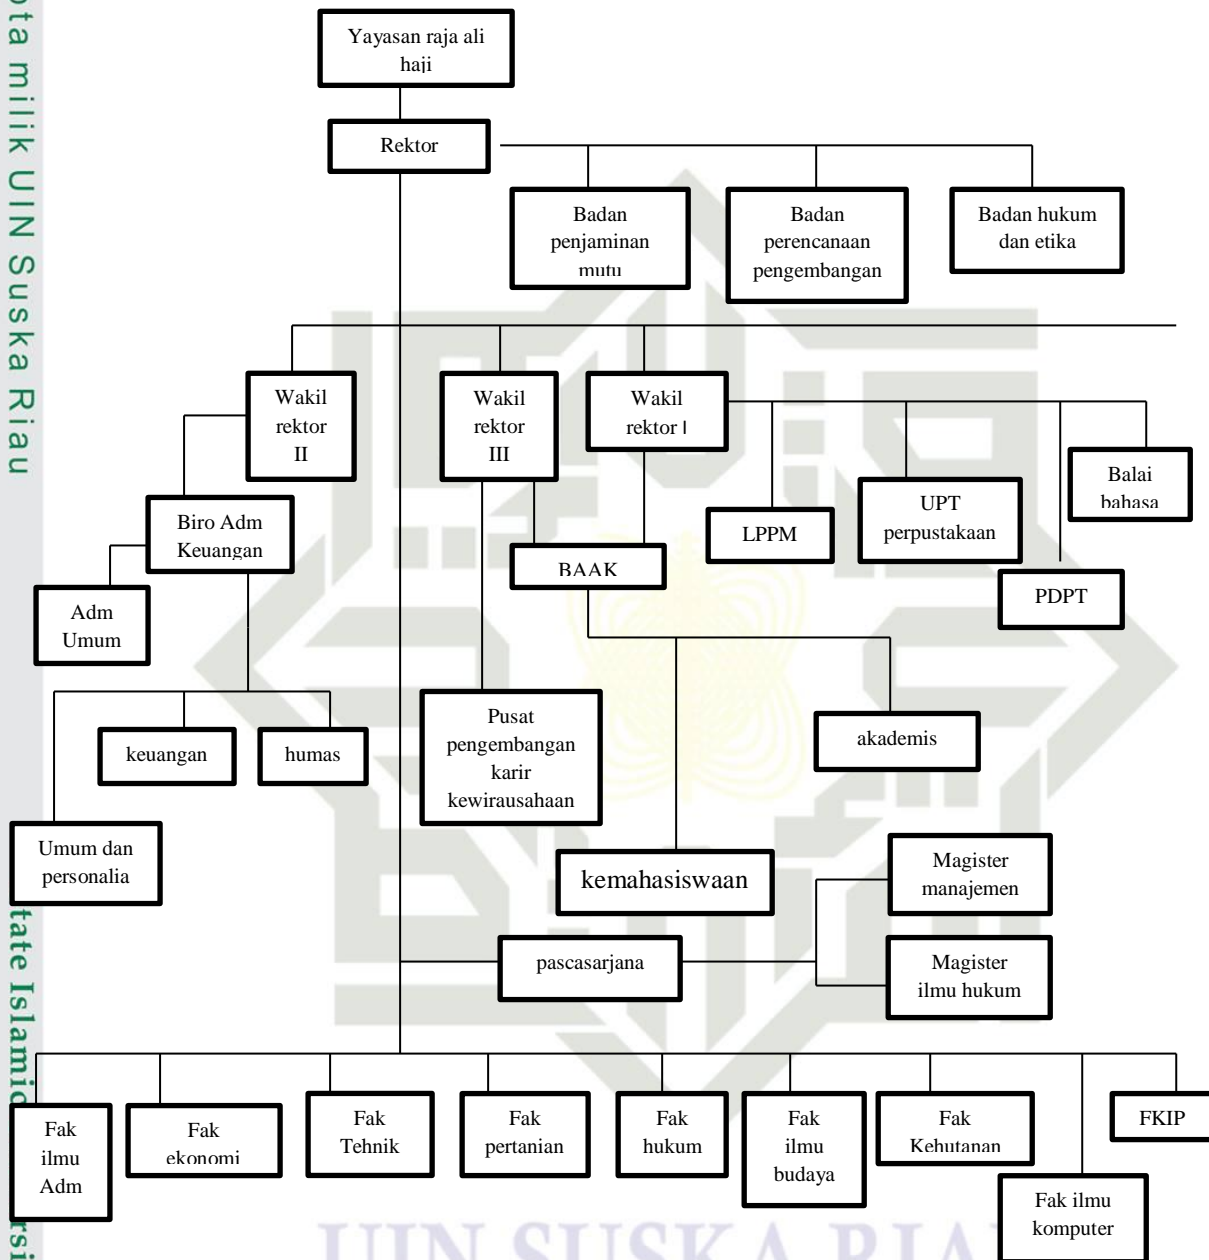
ota milik UIN Suska Riau

Yayasan raja ali haji

Rektor

Badan penjaminan mutu

Badan perencanaan pengembangan

Badan hukum dan etika

Wakil rektor II

Wakil rektor III

Wakil rektor I

Balai bahasa

Biro Adm Keuangan

UPT perpustakaan

LPPM

BAAK

PDPT

Adm Umum

Pusat pengembangan karir kewirausahaan

akademis

keuangan

humas

Umum dan personalia

kemahasiswaan

Magister manajemen

pascasarjana

Magister ilmu hukum

Fak ilmu Adm

Fak ekonomi

Fak Tehnik

Fak pertanian

Fak hukum

Fak ilmu budaya

Fak Kehutanan

FKIP

Fak ilmu komputer

tate Islamic

UIN SUSKA RIAU